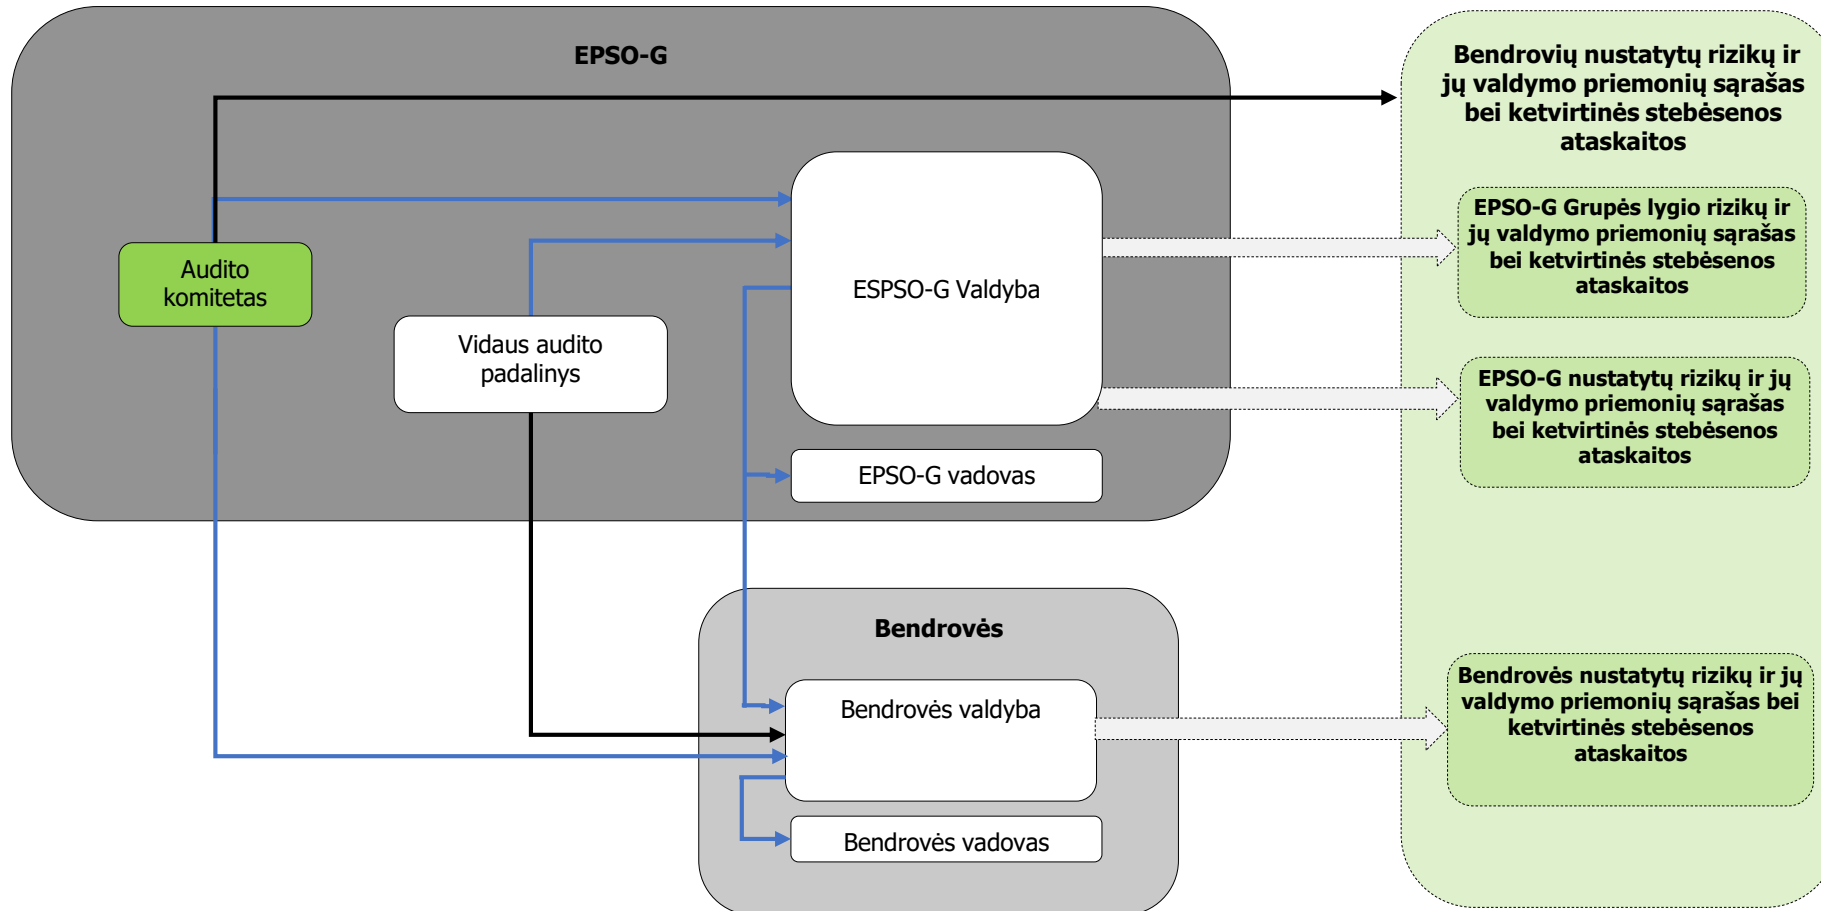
EPSO-G

Audito komitetas

Vidaus audito padalinys

ESPSO-G Valdyba

EPSO-G vadovas

Bendrovės

Bendrovės valdyba

Bendrovės vadovas

Bendrovių nustatytų rizikų ir jų valdymo priemonių sąrašas bei ketvirtinės stebėsenos ataskaitos

EPSO-G Grupės lygio rizikų ir jų valdymo priemonių sąrašas bei ketvirtinės stebėsenos ataskaitos

EPSO-G nustatytų rizikų ir jų valdymo priemonių sąrašas bei ketvirtinės stebėsenos ataskaitos

Bendrovės nustatytų rizikų ir jų valdymo priemonių sąrašas bei ketvirtinės stebėsenos ataskaitos